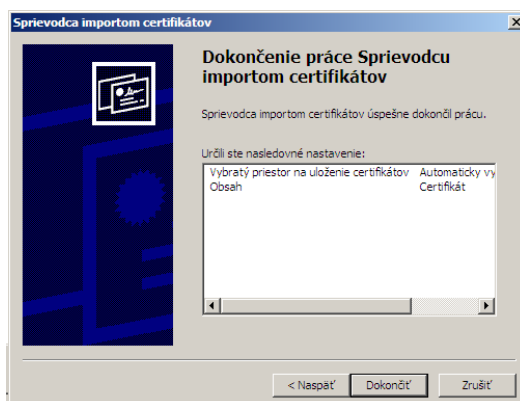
Sprievodca importom certifikátov

Dokončenie práce Sprievodcu importom certifikátov

Sprievodca importom certifikátov úspešne dokončil prácu.

Určili ste nasledovné nastavenie:

| | |
|---|---|
| Vybratý priestor na uloženie certifikátov | Automaticky vy |
| Obsah | Certifikát |

< Naspäť | Dokončiť | Zrušiť